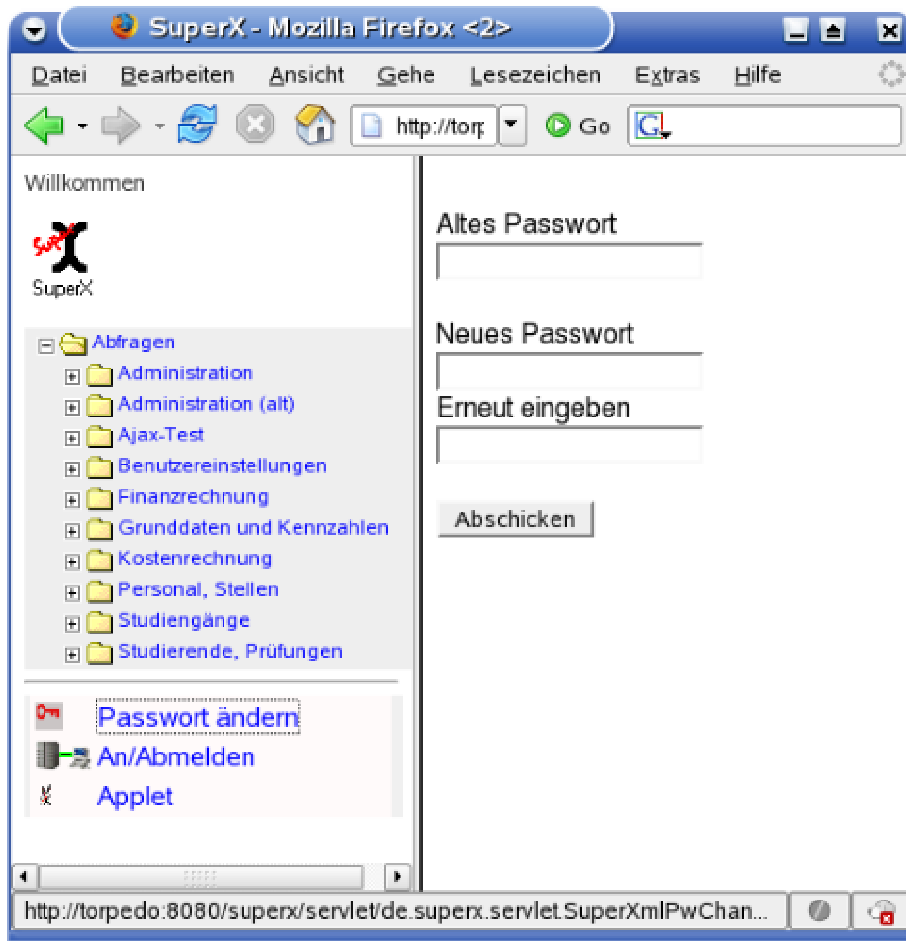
SuperX - Mozilla Firefox <2>

Datei Bearbeiten Ansicht Gehe Lesezeichen Extras Hilfe

http://torp Go

Willkommen

SuperX

Abfragen
Administration
Administration (alt)
Ajax-Test
Benutzereinstellungen
Finanzrechnung
Grunddaten und Kennzahlen
Kostenrechnung
Personal, Stellen
Studiengänge
Studierende, Prüfungen

Passwort ändern
An/Abmelden
Applet

Altes Passwort

Neues Passwort

Erneut eingeben

Abschicken

http://torpedo:8080/superx/servlet/de.superx.servlet.SuperXmlPwChan...